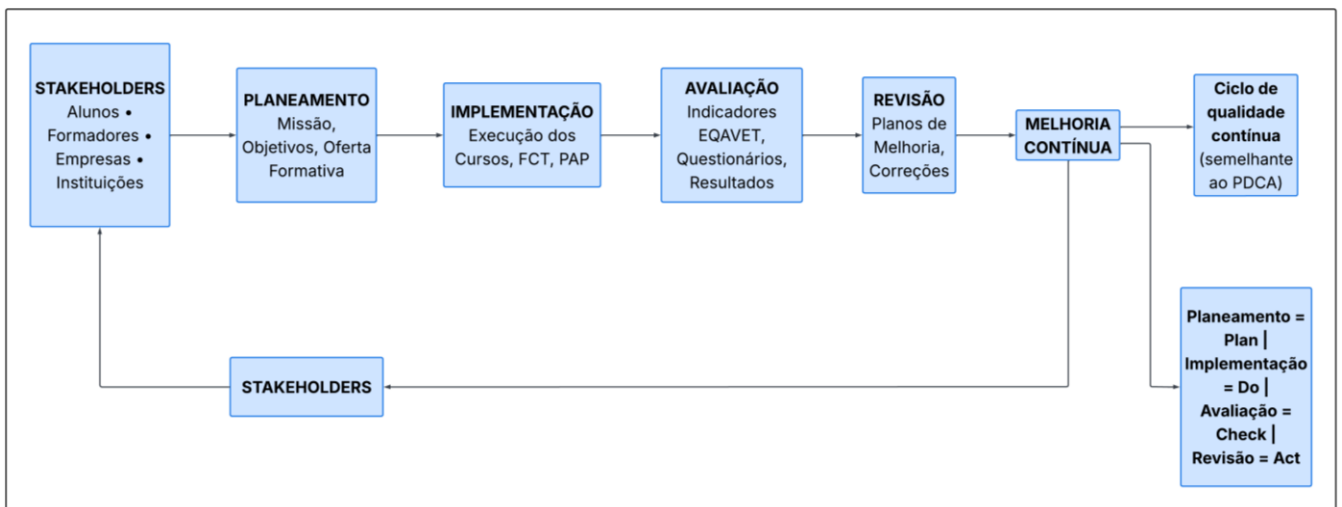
STAKEHOLDERS
Alunos • Formadores • Empresas • Instituições

PLANEAMENTO
Missão, Objetivos, Oferta Formativa

IMPLEMENTAÇÃO
Execução dos Cursos, FCT, PAP

AVALIAÇÃO
Indicadores EQAVET, Questionários, Resultados

REVISÃO
Planos de Melhoria, Correções

MELHORIA CONTÍNUA

Ciclo de qualidade contínua (semelhante ao PDCA)

Planeamento = Plan | Implementação = Do | Avaliação = Check | Revisão = Act

STAKEHOLDERS